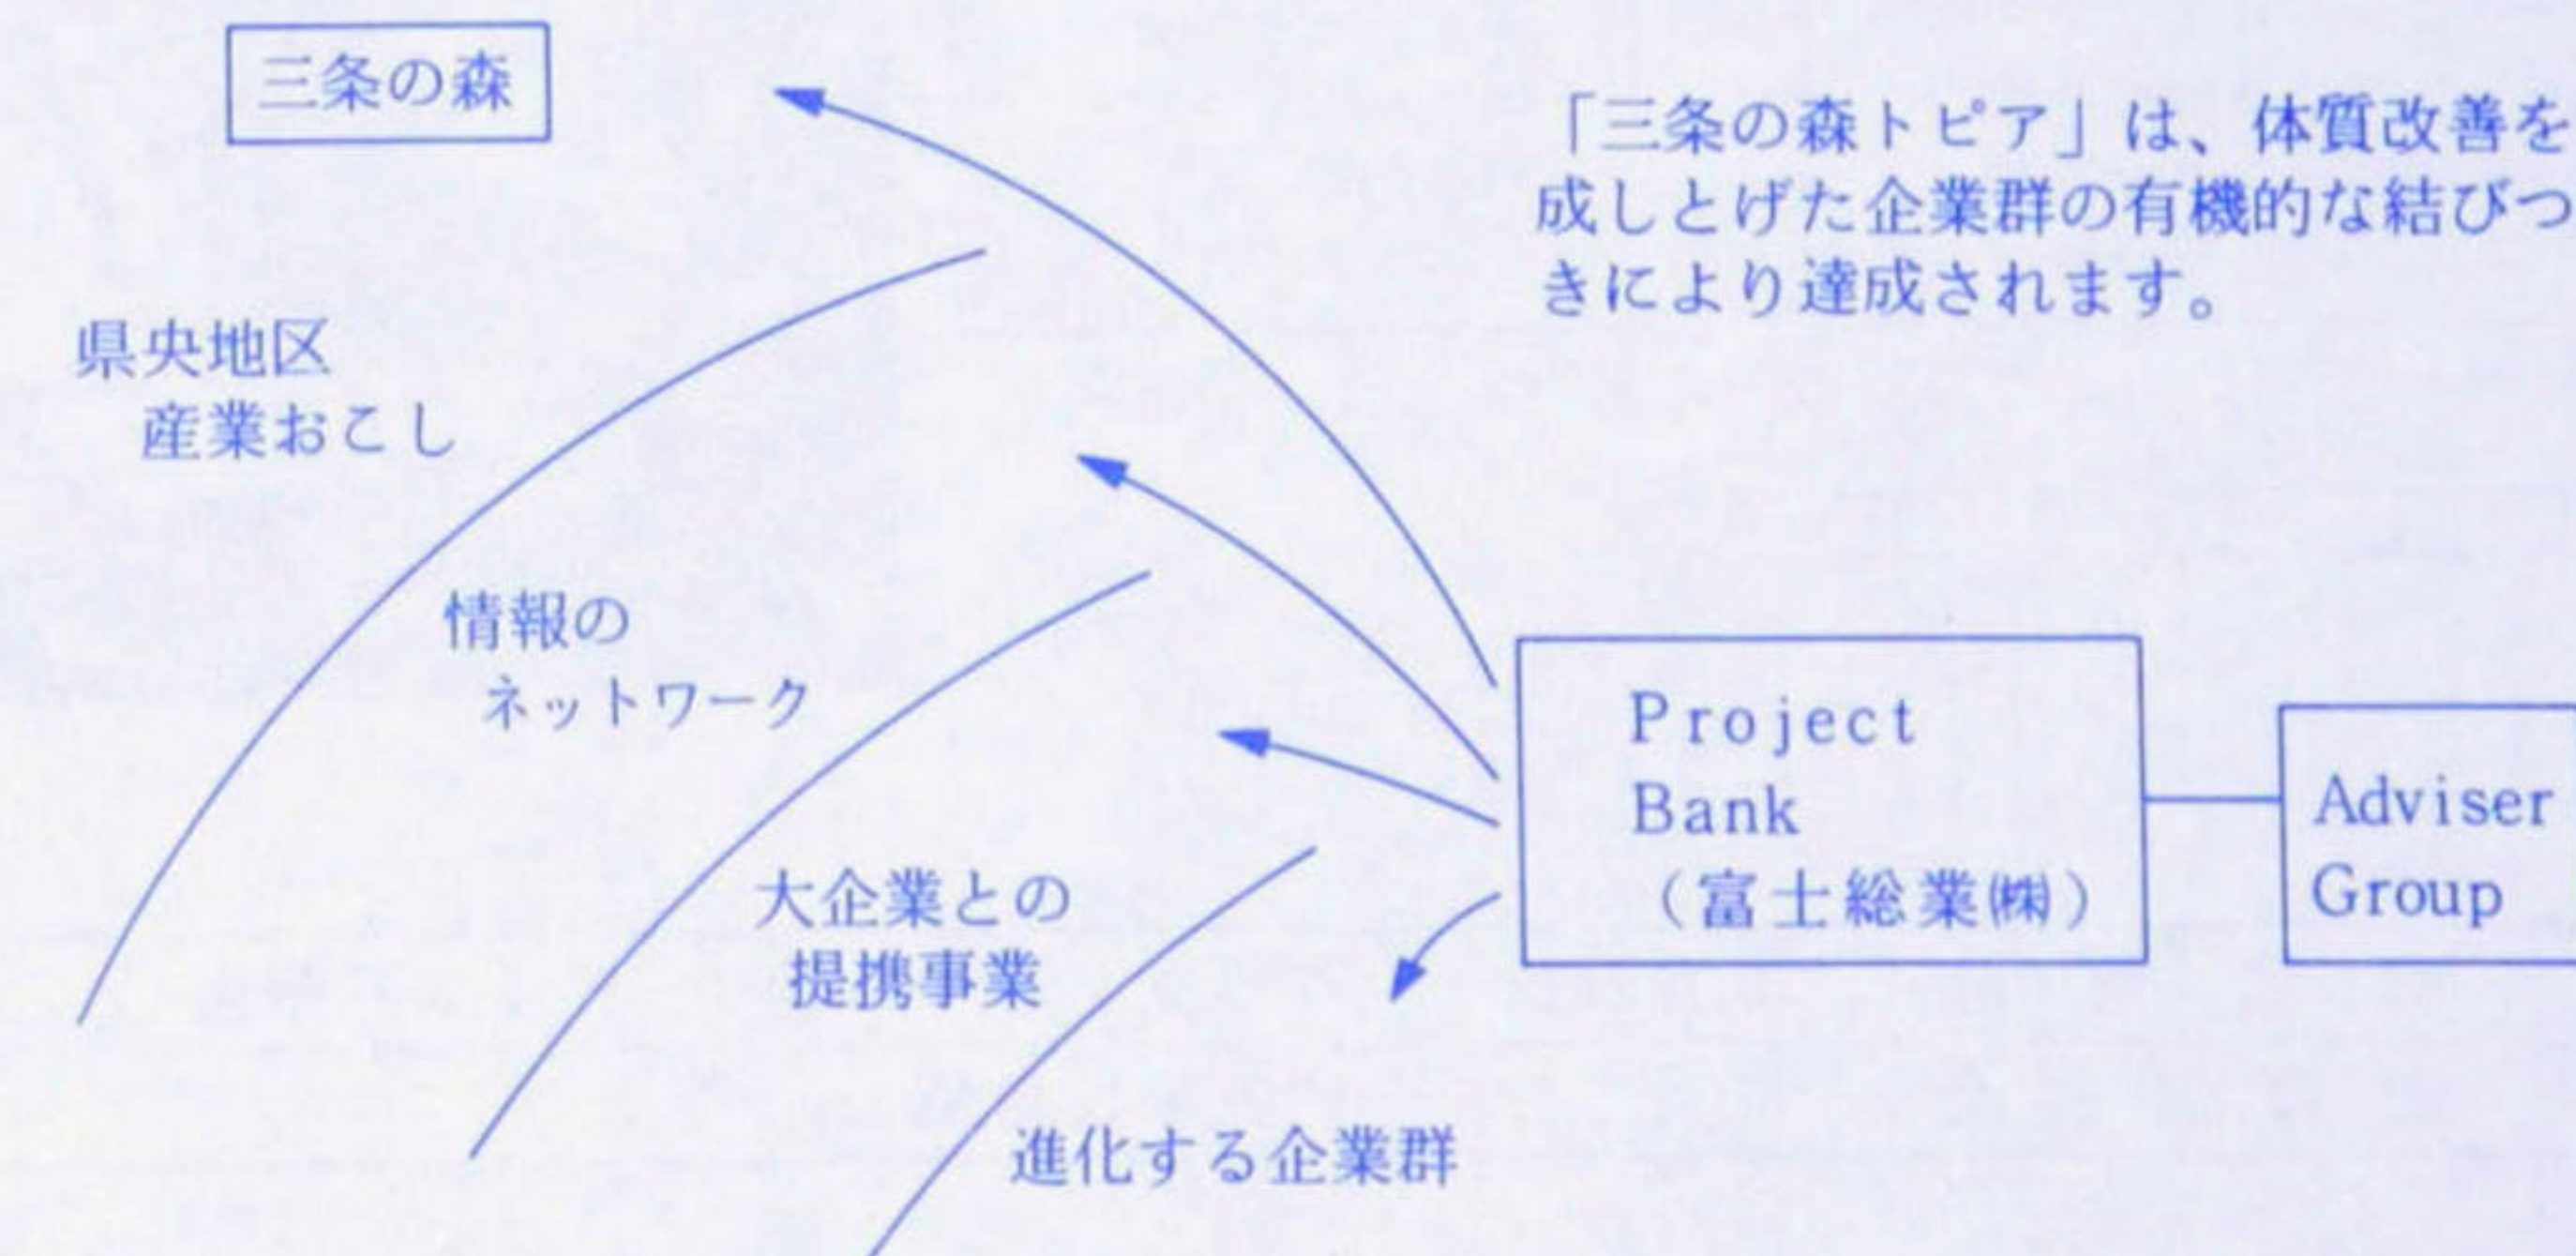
三条の森

「三条の森トピア」は、体質改善を成しとげた企業群の有機的な結びつきにより達成されます。

県央地区
産業おこし

情報の
ネットワーク

大企業との
提携事業

進化する企業群

Project
Bank
（富士総業㈱）

Adviser
Group